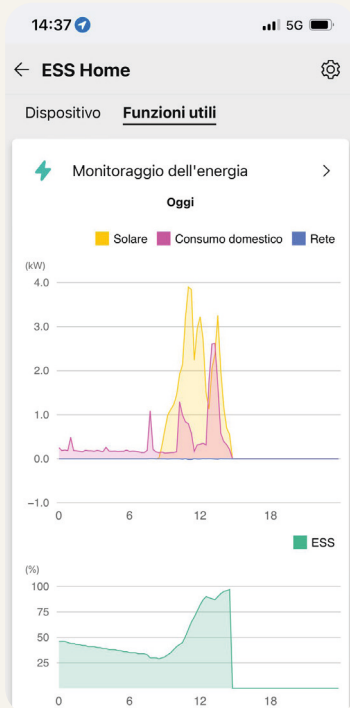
14:37

5G

ESS Home

Dispositivo   Funzioni utili

Monitoraggio dell'energia

Oggi

Solare   Consumo domestico   Rete

(kW)
4.0
3.0
2.0
1.0
0.0
−1.0

0   6   12   18

ESS

(%)
100
75
50
25

0   6   12   18